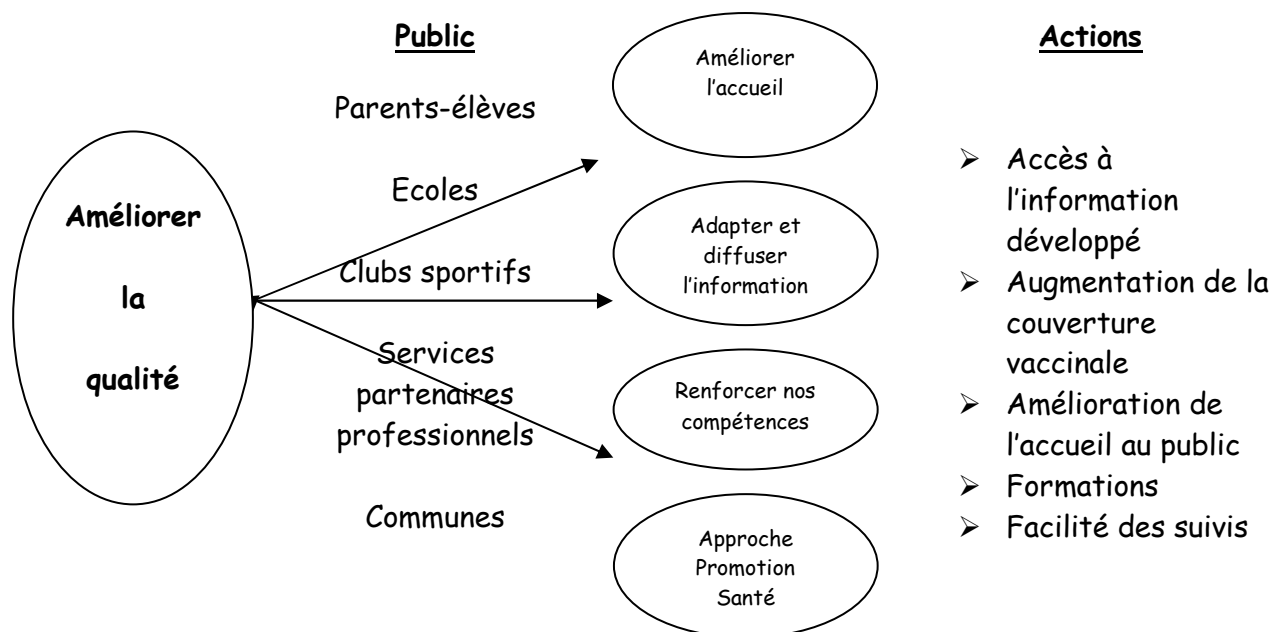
Améliorer la qualité

Public

Parents-élèves

Ecoles

Clubs sportifs

Services partenaires professionnels

Communes

Améliorer l'accueil

Adapter et diffuser l'information

Renforcer nos compétences

Approche Promotion Santé

Actions

- Accès à l'information développé
- Augmentation de la couverture vaccinale
- Amélioration de l'accueil au public
- Formations
- Facilité des suivis